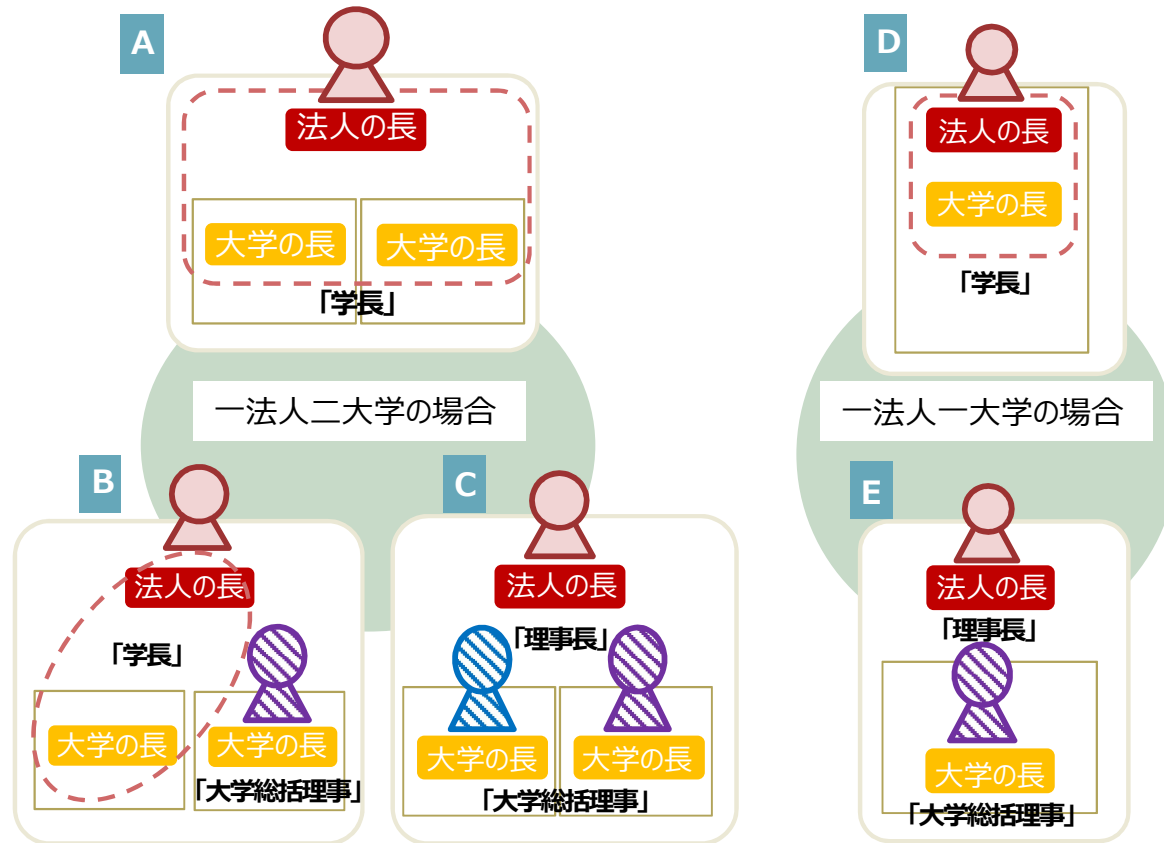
A

法人の長

大学の長

大学の長

「学長」

一法人二大学の場合

D

法人の長

大学の長

「学長」

一法人一大学の場合

B

法人の長

「学長」

大学の長

大学の長

「大学総括理事」

C

法人の長

「理事長」

大学の長

大学の長

「大学総括理事」

E

法人の長

「理事長」

大学の長

「大学総括理事」